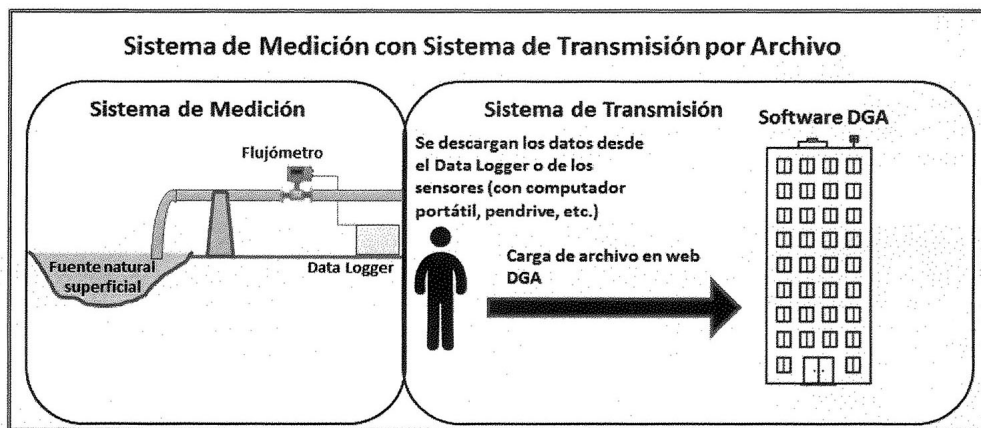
Sistema de Medición con Sistema de Transmisión por Archivo

Sistema de Medición

Flujómetro

Fuente natural superficial

Data Logger

Sistema de Transmisión

Se descargan los datos desde el Data Logger o de los sensores (con computador portátil, pendrive, etc.)

Carga de archivo en web DGA

Software DGA